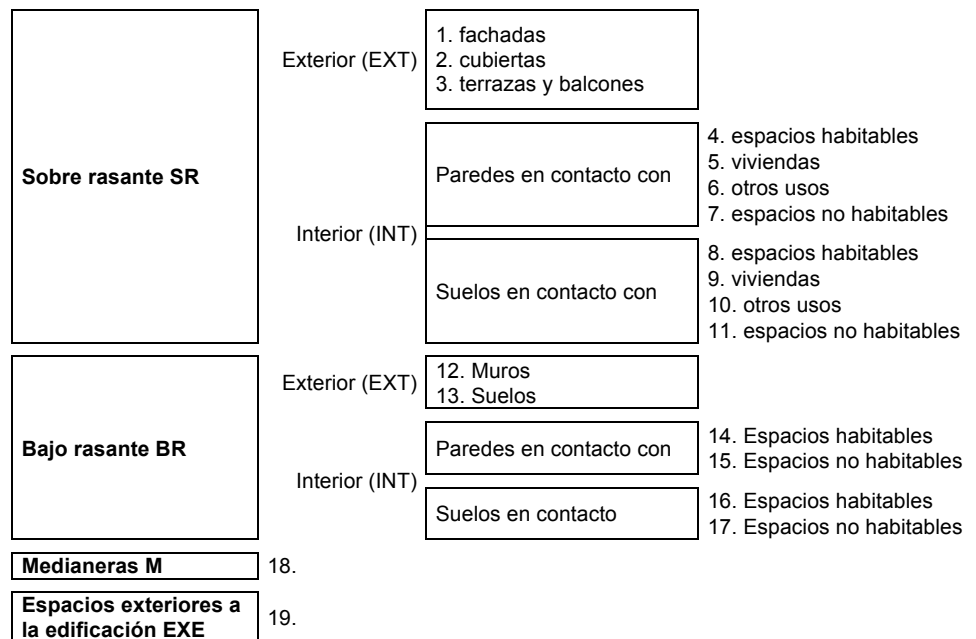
Sobre rasante SR

Exterior (EXT)

1. fachadas
2. cubiertas
3. terrazas y balcones

Interior (INT)

Paredes en contacto con

4. espacios habitables
5. viviendas
6. otros usos
7. espacios no habitables

Suelos en contacto con

8. espacios habitables
9. viviendas
10. otros usos
11. espacios no habitables

Bajo rasante BR

Exterior (EXT)

12. Muros
13. Suelos

Interior (INT)

Paredes en contacto con

14. Espacios habitables
15. Espacios no habitables

Suelos en contacto

16. Espacios habitables
17. Espacios no habitables

Medianeras M

18.

Espacios exteriores a la edificación EXE

19.